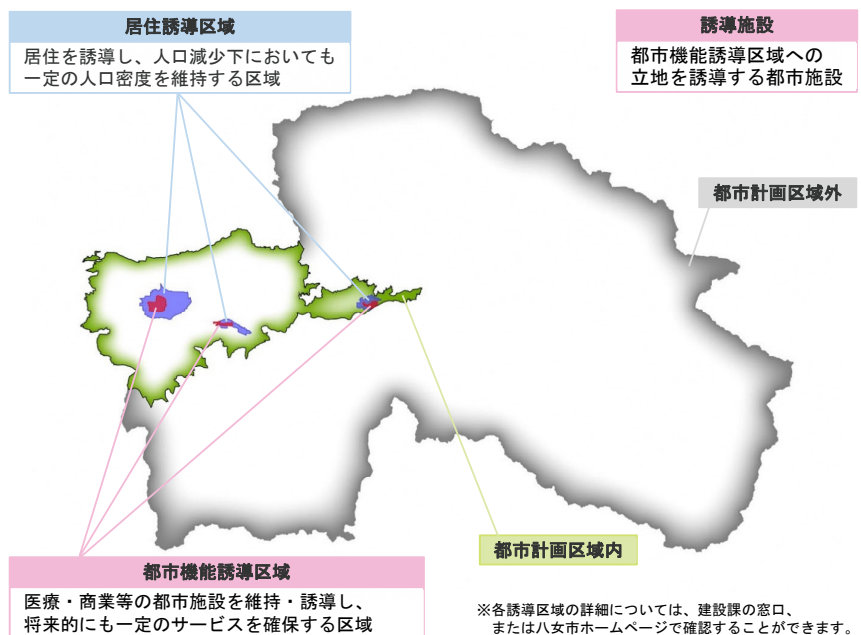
居住誘導区域

居住を誘導し、人口減少下においても一定の人口密度を維持する区域

誘導施設

都市機能誘導区域への立地を誘導する都市施設

都市計画区域外

都市計画区域内

都市機能誘導区域

医療・商業等の都市施設を維持・誘導し、将来的にも一定のサービスを確保する区域

※各誘導区域の詳細については、建設課の窓口、または八女市ホームページで確認することができます。